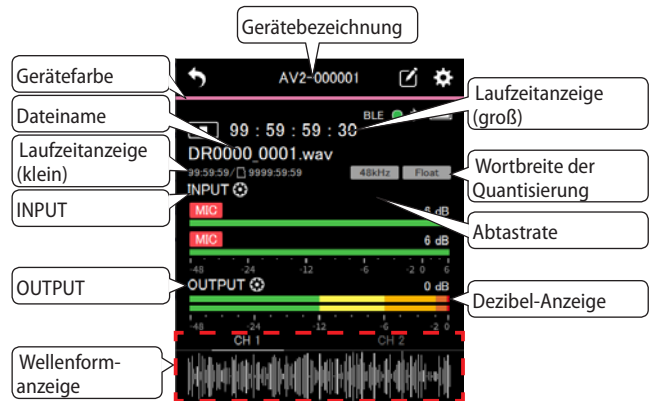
Gerätebezeichnung

Gerätefarbe

AV2-000001

Dateiname

BLE

Laufzeitanzeige (groß)

99 : 59 : 59 : 30

Laufzeitanzeige (klein)

DR0000_0001.wav

99:59:59/ 9999:59:59

48kHz

Float

Wortbreite der Quantisierung

INPUT

INPUT

MIC

6 dB

MIC

6 dB

Abtastrate

-48 -24 -12 -6 -2 0 6

OUTPUT

OUTPUT

0 dB

Dezibel-Anzeige

-48 -24 -12 -6 -2 0

CH 1

CH 2

Wellenform-anzeige